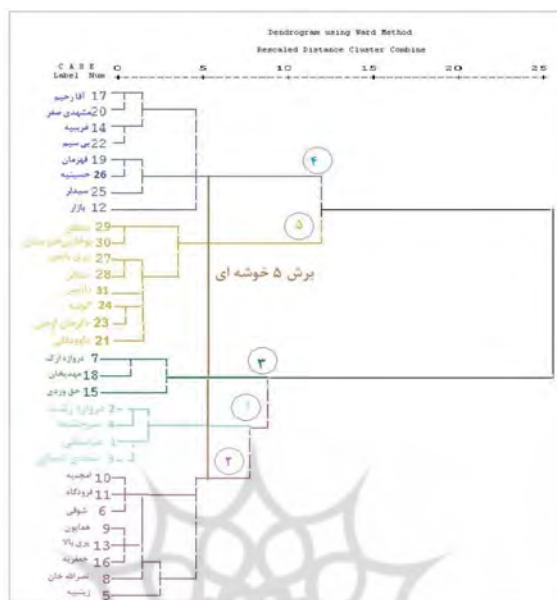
Dendrogram using Ward Method

Rescaled Distance Cluster Combine

C A S E 0 5 10 15 20 25
Label Num

آقا رحیم 17
مشهدی صفر 20
غریبیه 14
بی سیم 22
قهرمان 19
حسینیه 26
سیدلر 25
بازار 12
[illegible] 29
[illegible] 30
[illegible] 27
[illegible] 28
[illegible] 31
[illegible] 24
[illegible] 23
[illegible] 21
دروازه ارک 7
مهدیخان 18
حق وردی 15
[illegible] 2
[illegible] 3
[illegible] 1
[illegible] 4
امجدیه 10
فرودگاه 11
شوقی 6
همایون 9
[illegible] 13
جعفریه 16
نصرالله خان 8
زینبیه 5

۴
۵
برش ۵ خوشه ای
۳
۱
۲